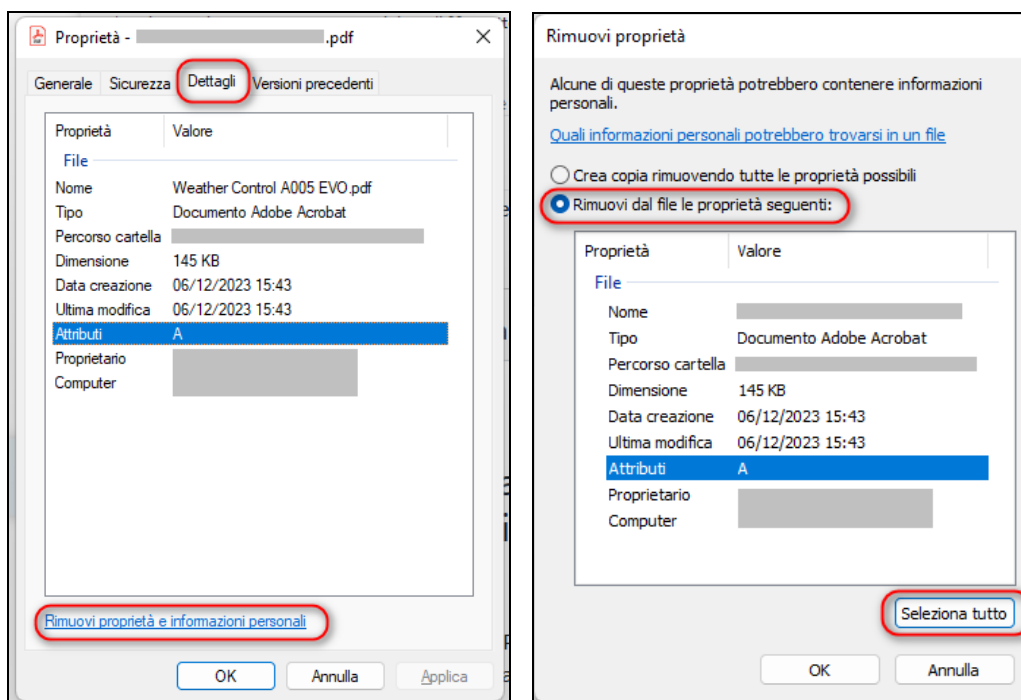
Proprietà - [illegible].pdf

Generale | Sicurezza | Dettagli | Versioni precedenti

| Proprietà | Valore |
|---|---|
| File | |
| Nome | Weather Control A005 EVO.pdf |
| Tipo | Documento Adobe Acrobat |
| Percorso cartella | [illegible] |
| Dimensione | 145 KB |
| Data creazione | 06/12/2023 15:43 |
| Ultima modifica | 06/12/2023 15:43 |
| Attributi | A |
| Proprietario | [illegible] |
| Computer | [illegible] |

Rimuovi proprietà e informazioni personali

OK | Annulla | Applica

Rimuovi proprietà

Alcune di queste proprietà potrebbero contenere informazioni personali.

Quali informazioni personali potrebbero trovarsi in un file

Crea copia rimuovendo tutte le proprietà possibili

Rimuovi dal file le proprietà seguenti:

| Proprietà | Valore |
|---|---|
| File | |
| Nome | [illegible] |
| Tipo | Documento Adobe Acrobat |
| Percorso cartella | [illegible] |
| Dimensione | 145 KB |
| Data creazione | 06/12/2023 15:43 |
| Ultima modifica | 06/12/2023 15:43 |
| Attributi | A |
| Proprietario | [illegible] |
| Computer | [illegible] |

Seleziona tutto

OK | Annulla